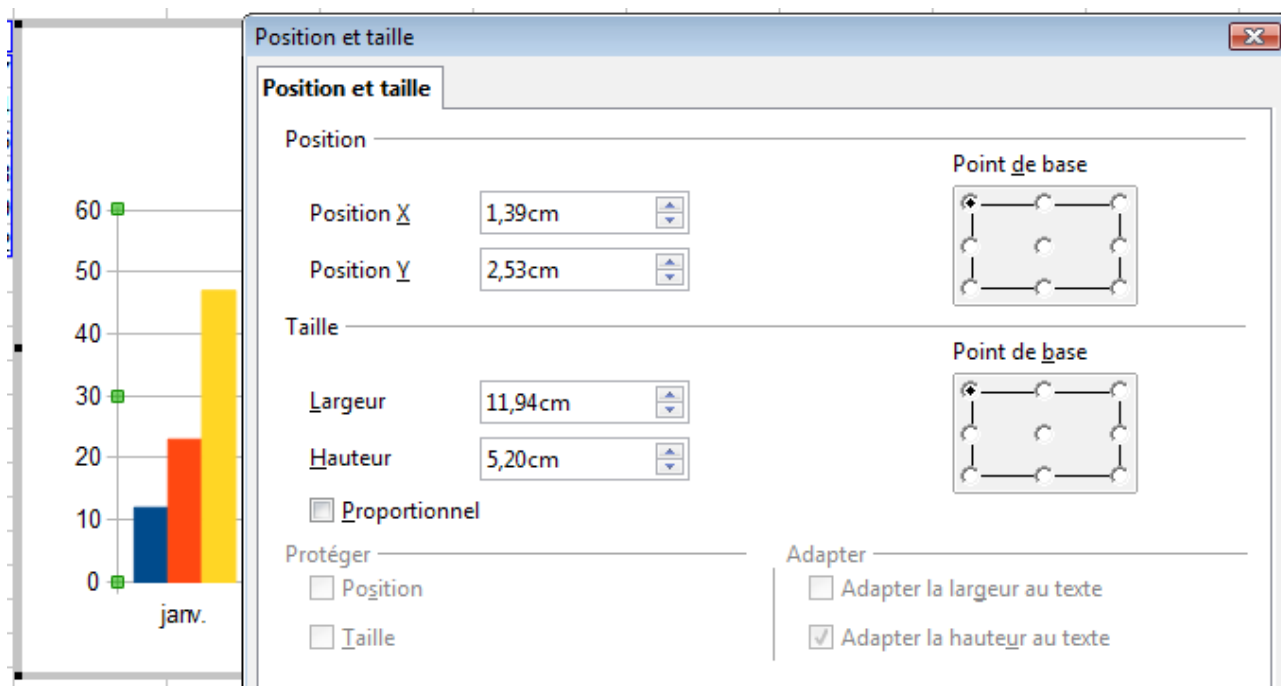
60
50
40
30
20
10
0
janv.

Position et taille

Position et taille

Position

Point de base

Position X 1,39cm

Position Y 2,53cm

Taille

Point de base

Largeur 11,94cm

Hauteur 5,20cm

Proportionnel

Protéger

Position

Taille

Adapter

Adapter la largeur au texte

Adapter la hauteur au texte